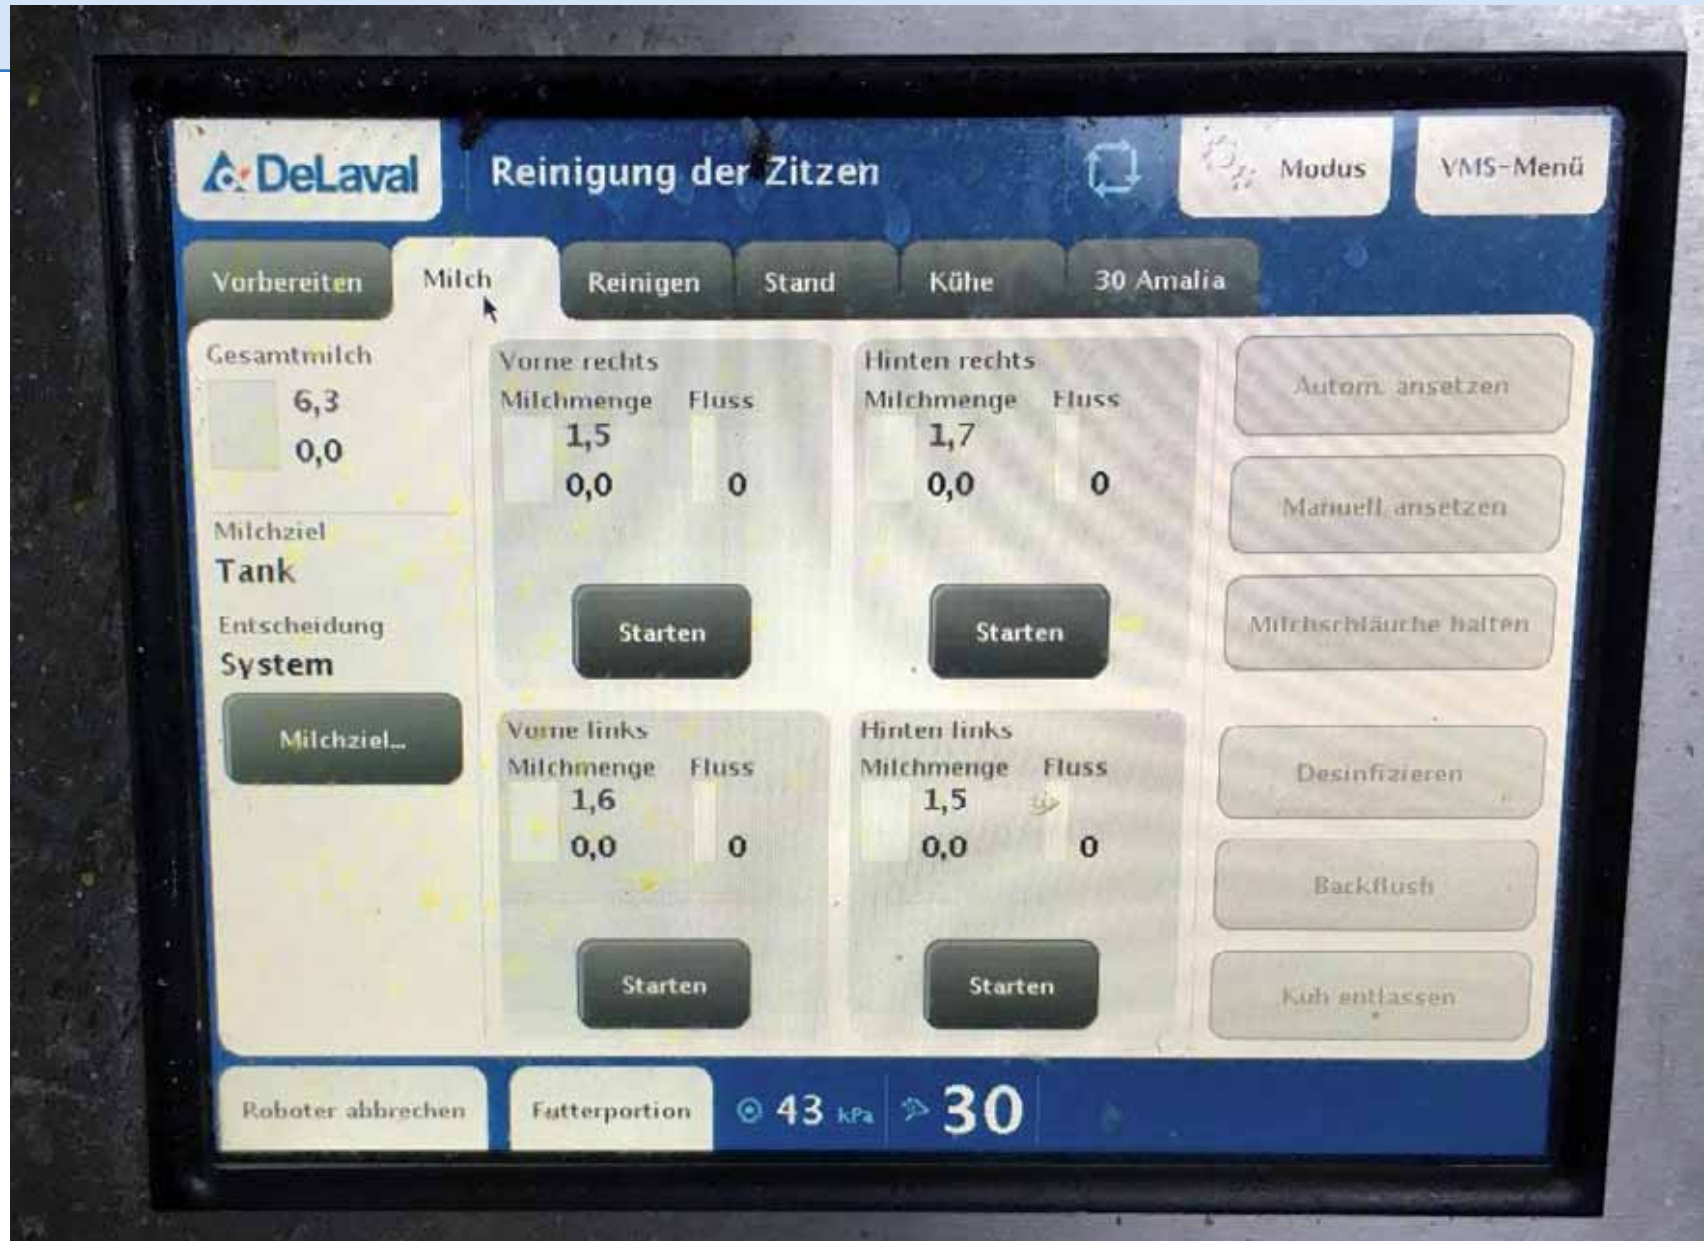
DeLaval

Reinigung der Zitzen

Modus

VMS-Menü

Vorbereiten

Milch

Reinigen

Stand

Kühe

30 Amalia

Gesamtmilch
6,3
0,0

Milchziel
Tank

Entscheidung
System

Milchziel...

Vorne rechts
Milchmenge Fluss
1,5
0,0 0

Starten

Hinten rechts
Milchmenge Fluss
1,7
0,0 0

Starten

Vorne links
Milchmenge Fluss
1,6
0,0 0

Starten

Hinten links
Milchmenge Fluss
1,5
0,0 0

Starten

Autom. ansetzen

Manuell ansetzen

Milchschläuche halten

Desinfizieren

Backflush

Kuh entlassen

Roboter abbrechen

Futterportion

43 kPa

30